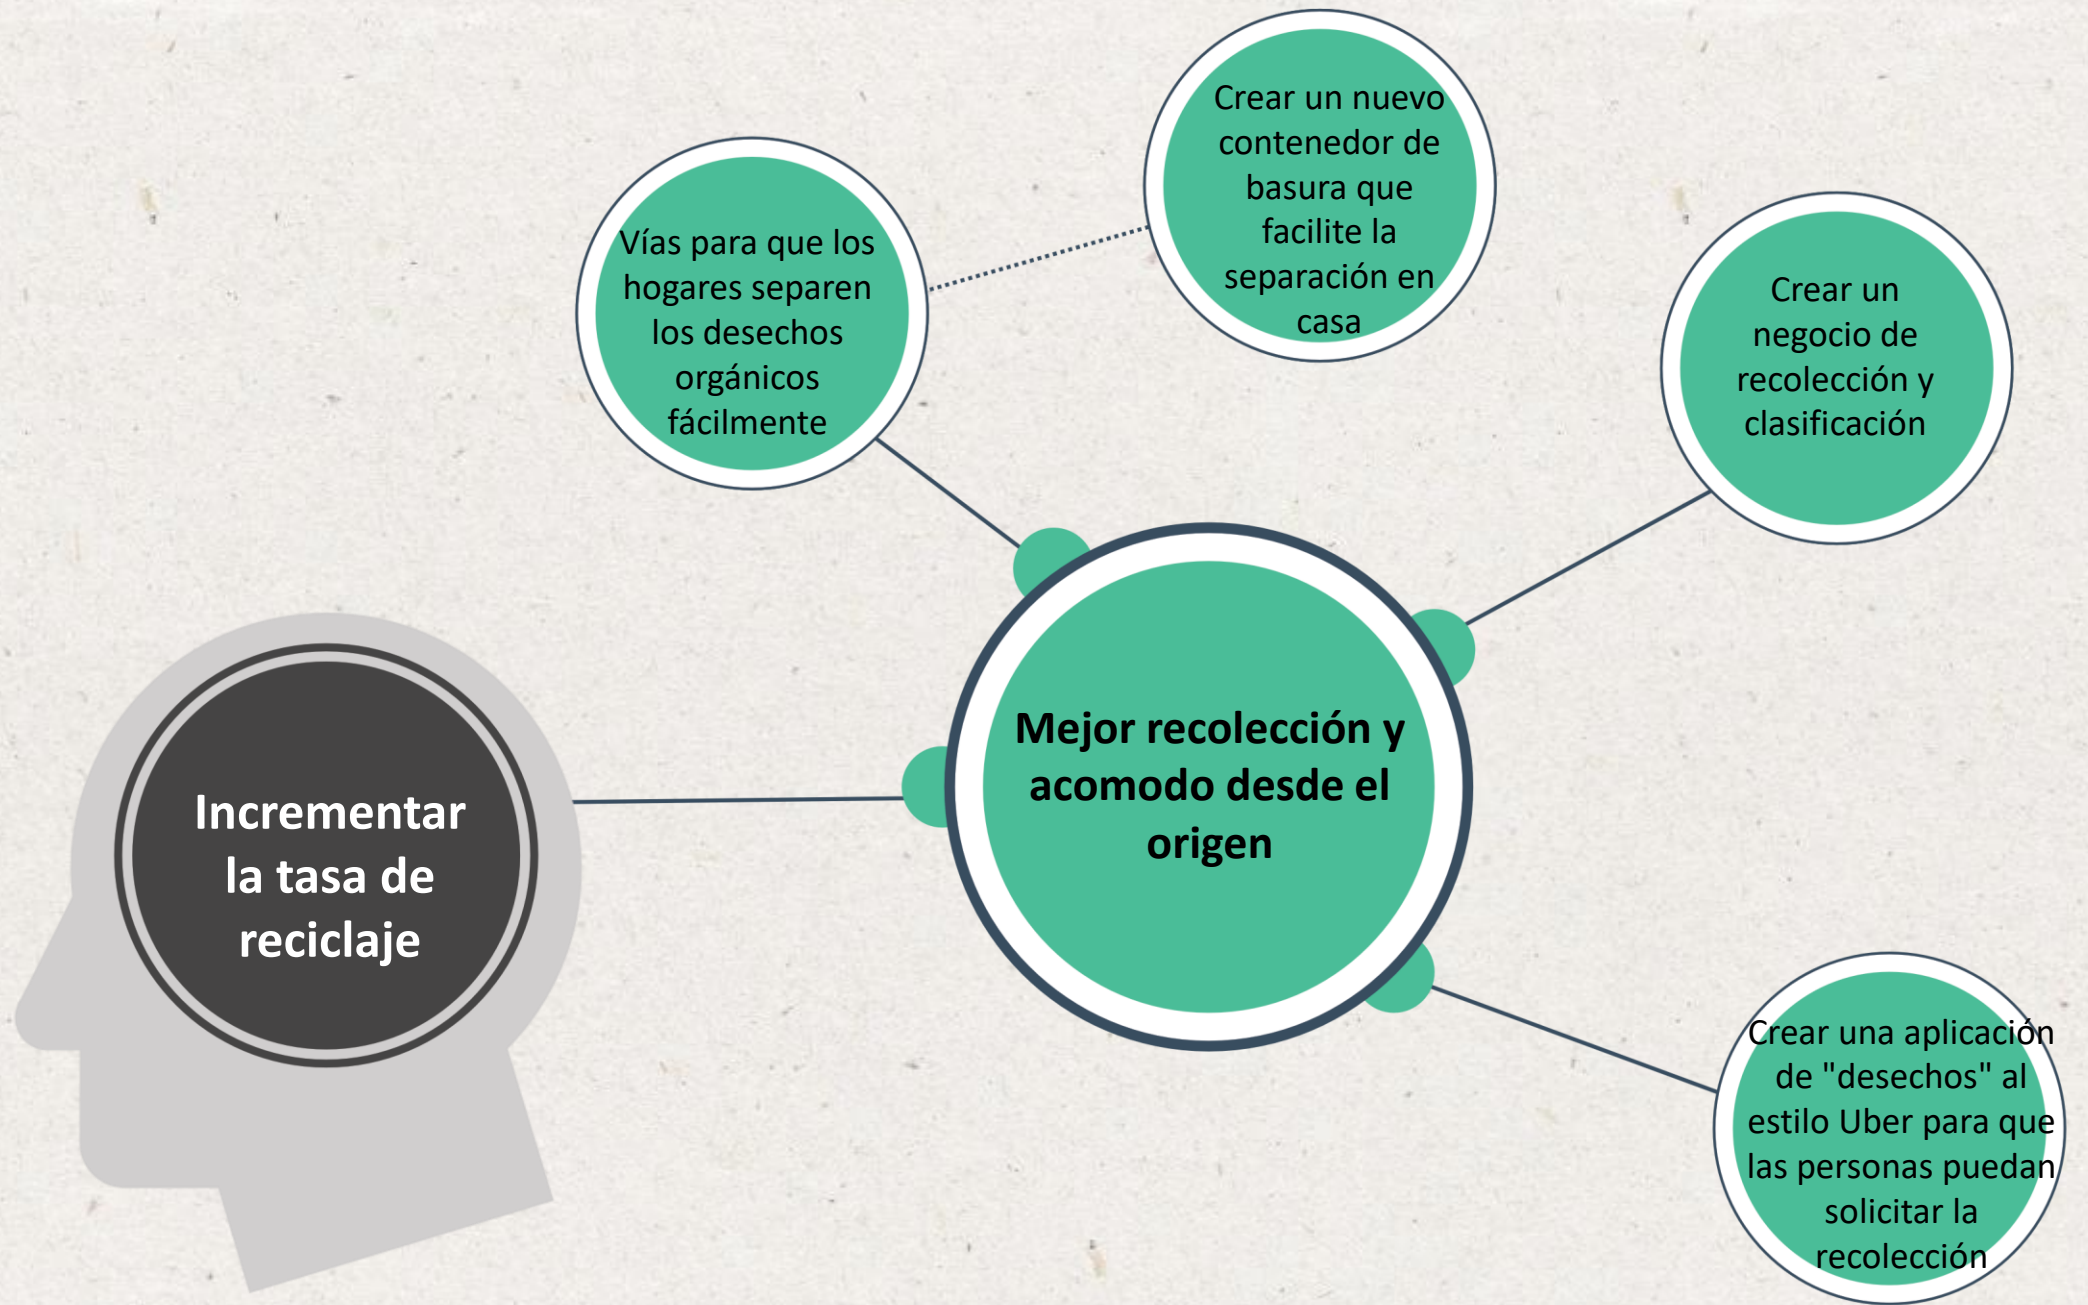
Incrementar la tasa de reciclaje

Mejor recolección y acomodo desde el origen

Vías para que los hogares separen los desechos orgánicos fácilmente

Crear un nuevo contenedor de basura que facilite la separación en casa

Crear un negocio de recolección y clasificación

Crear una aplicación de "desechos" al estilo Uber para que las personas puedan solicitar la recolección